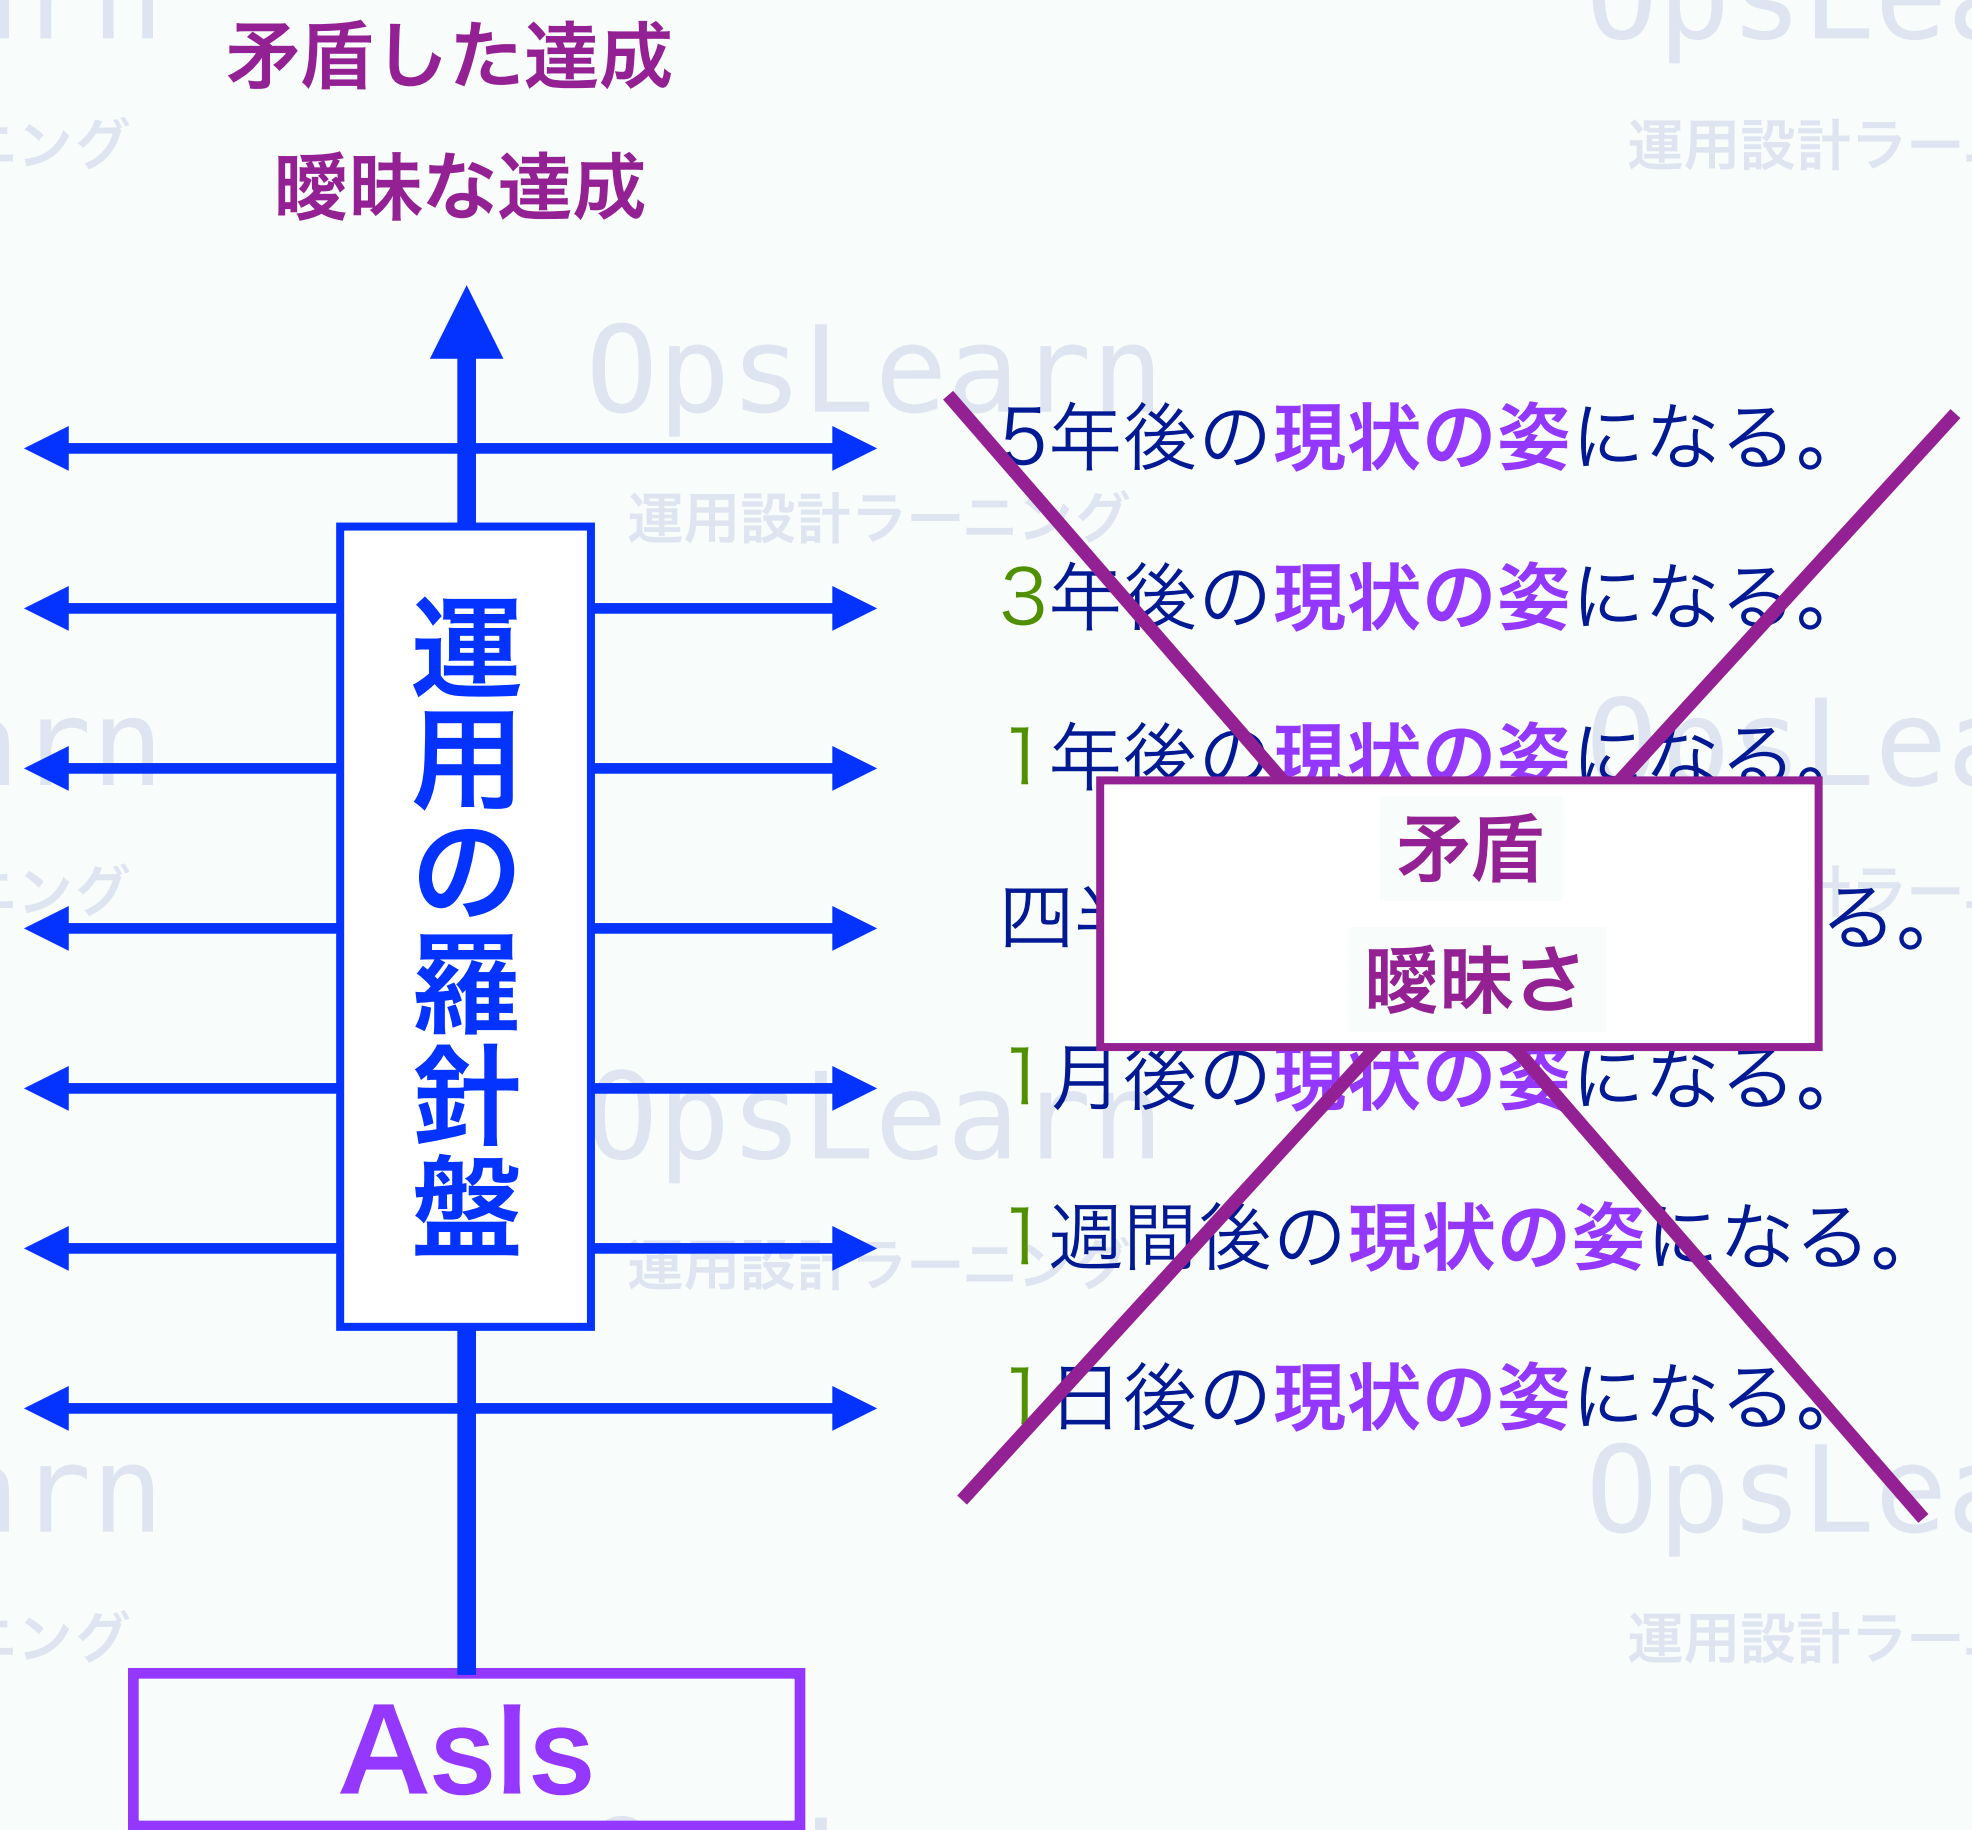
矛盾した達成

曖昧な達成

運用の羅針盤

5年後の現状の姿になる。

3年後の現状の姿になる。

1年後の現状の姿になる。

四半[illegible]る。

矛盾

曖昧さ

1月後の現状の姿になる。

1週間後の現状の姿になる。

1日後の現状の姿になる。

AsIs

OpsLearn
運用設計ラーニング